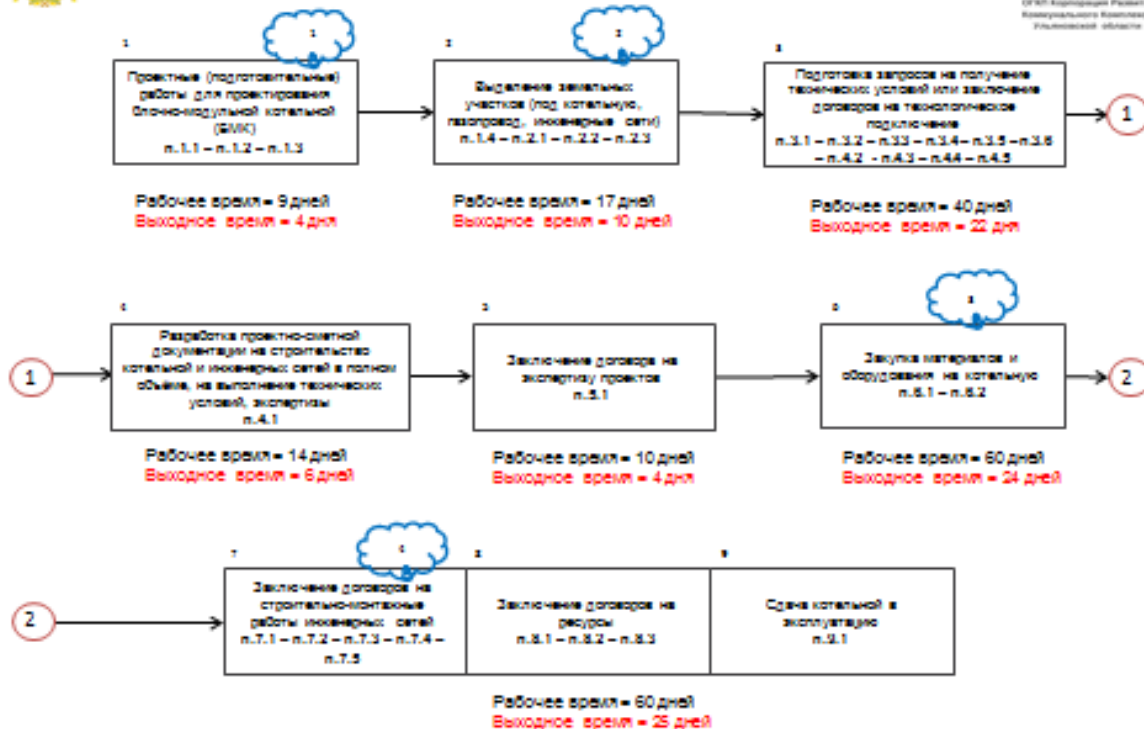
ОГКП Корпорация Разви
Коммунального Комплекс
Ульяновской области

1
1
Проектные (подготовительные) работы для проектирования блочно-модульной котельной (БМК)
п.1.1 – п.1.2 – п.1.3

Рабочее время = 9 дней
Выходное время = 4 дня

2
2
Выделение земельных участков (под котельную, газопровод, инженерные сети)
п.1.4 – п.2.1 – п.2.2 – п.2.3

Рабочее время = 17 дней
Выходное время = 10 дней

3
Подготовка запросов на получение технических условий или заключение договоров на технологическое подключение
п.3.1 – п.3.2 – п.3.3 – п.3.4 – п.3.5 – п.3.6 – п.4.2 - п.4.3 – п.4.4 – п.4.5

Рабочее время = 40 дней
Выходное время = 22 дня

1

1
4
Разработка проектно-сметной документации на строительство котельной и инженерных сетей в полном объеме, на выполнение технических условий, экспертизы
п.4.1

Рабочее время = 14 дней
Выходное время = 6 дней

5
Заключение договора на экспертизу проектов
п.5.1

Рабочее время = 10 дней
Выходное время = 4 дня

6
3
Закупка материалов и оборудования на котельную
п.6.1 – п.6.2

Рабочее время = 60 дней
Выходное время = 24 дней

2

2
7
4
Заключение договоров на строительно-монтажные работы инженерных сетей
п.7.1 – п.7.2 – п.7.3 – п.7.4 – п.7.5

8
Заключение договоров на ресурсы
п.8.1 – п.8.2 – п.8.3

9
Сдача котельной в эксплуатацию
п.9.1

Рабочее время = 60 дней
Выходное время = 25 дней